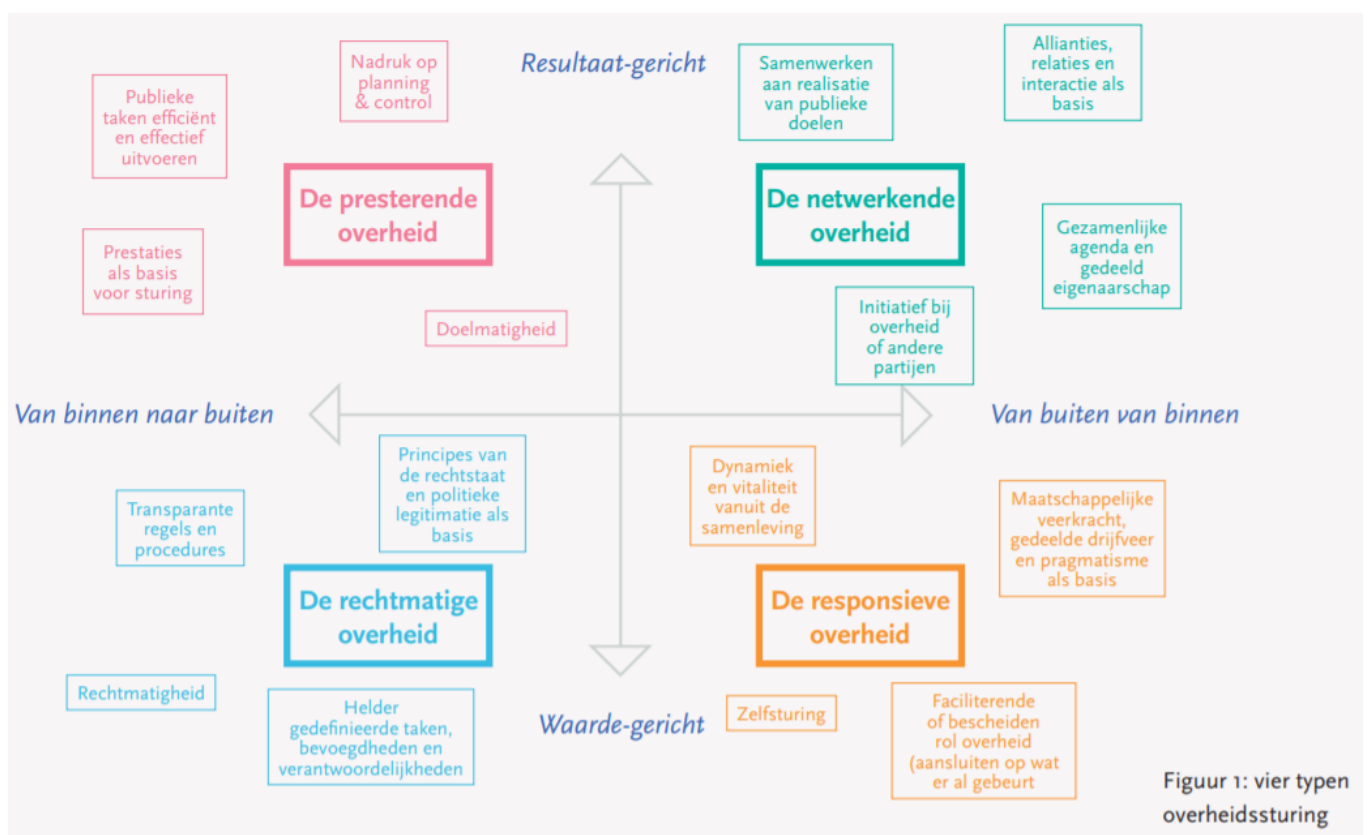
Nadruk op planning & control

Resultaat-gericht

Samenwerken aan realisatie van publieke doelen

Allianties, relaties en interactie als basis

Publieke taken efficiënt en effectief uitvoeren

De presterende overheid

De netwerkende overheid

Gezamenlijke agenda en gedeeld eigenaarschap

Prestaties als basis voor sturing

Doelmatigheid

Initiatief bij overheid of andere partijen

Van binnen naar buiten

Van buiten van binnen

Principes van de rechtstaat en politieke legitimatie als basis

Dynamiek en vitaliteit vanuit de samenleving

Transparante regels en procedures

Maatschappelijke veerkracht, gedeelde drijfveer en pragmatisme als basis

De rechtmatige overheid

De responsieve overheid

Rechtmatigheid

Helder gedefinieerde taken, bevoegdheden en verantwoordelijkheden

Waarde-gericht

Zelfsturing

Faciliterende of bescheiden rol overheid (aansluiten op wat er al gebeurt

Figuur 1: vier typen overheidssturing